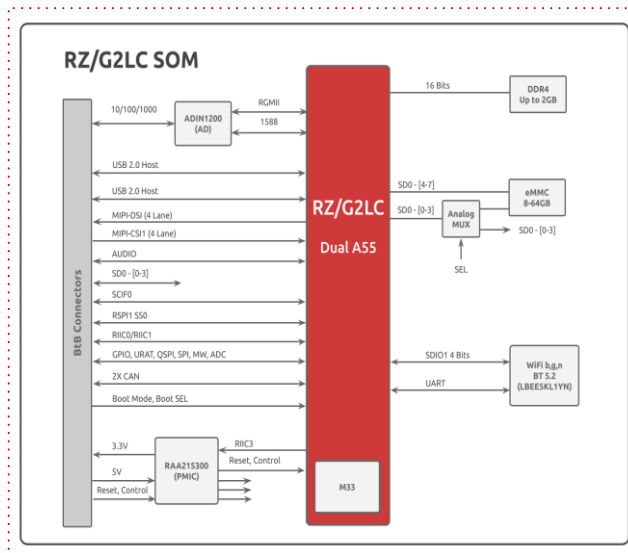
RZ/G2LC SOM

BtB Connectors

10/100/1000

ADIN1200 (AD)

RGMII

1588

USB 2.0 Host

USB 2.0 Host

MIPI-DSI (4 Lane)

MIPI-CSI1 (4 Lane)

AUDIO

SD0 - [0-3]

SCIF0

RSPI1 SS0

RIIC0/RIIC1

GPIO, URAT, QSPI, SPI, MW, ADC

2X CAN

Boot Mode, Boot SEL

3.3V

5V

Reset, Control

RAA215300 (PMIC)

RIIC3

Reset, Control

RZ/G2LC

Dual A55

M33

16 Bits

DDR4 Up to 2GB

SD0 - [4-7]

SD0 - [0-3]

Analog MUX

eMMC 8-64GB

SD0 - [0-3]

SEL

SDIO1 4 Bits

UART

WiFi b,g,n BT 5.2 (LBEE5KL1YN)